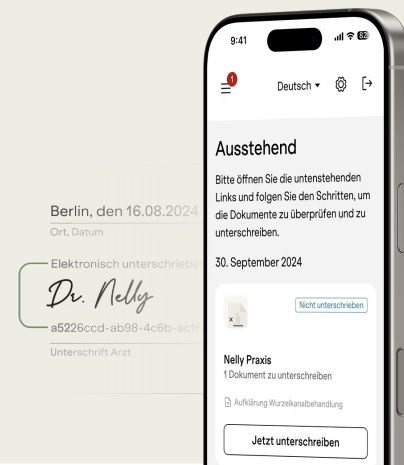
Berlin, den 16.08.2024
Ort, Datum

Elektronisch unterschrieben
Dr. Nelly
a5226ccd-ab98-4c6b-ac1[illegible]
Unterschrift Arzt

9:41

1
Deutsch ▾

Ausstehend

Bitte öffnen Sie die untenstehenden Links und folgen Sie den Schritten, um die Dokumente zu überprüfen und zu unterschreiben.

30. September 2024

Nicht unterschrieben

Nelly Praxis
1 Dokument zu unterschreiben

Aufklärung Wurzelkanalbehandlung

Jetzt unterschreiben